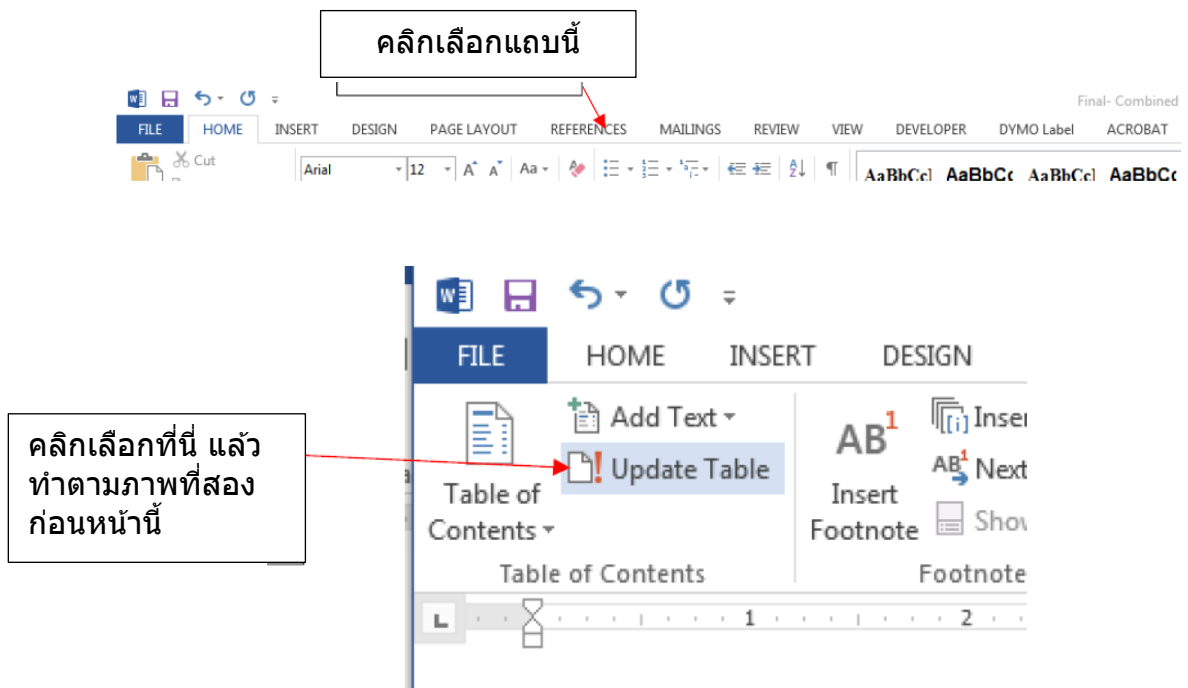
คลิกเลือกแถบนี้

Final- Combined

FILE HOME INSERT DESIGN PAGE LAYOUT REFERENCES MAILINGS REVIEW VIEW DEVELOPER DYMO Label ACROBAT

Cut

Arial 12 A A Aa

AaBbCcl AaBbCc AaBbCcl AaBbCc

FILE HOME INSERT DESIGN

Add Text

Update Table

Table of Contents

AB¹

Insert Footnote

Inser

Next

Show

Table of Contents

Footnote

คลิกเลือกที่นี่ แล้วทำตามภาพที่สองก่อนหน้านี้

1 2